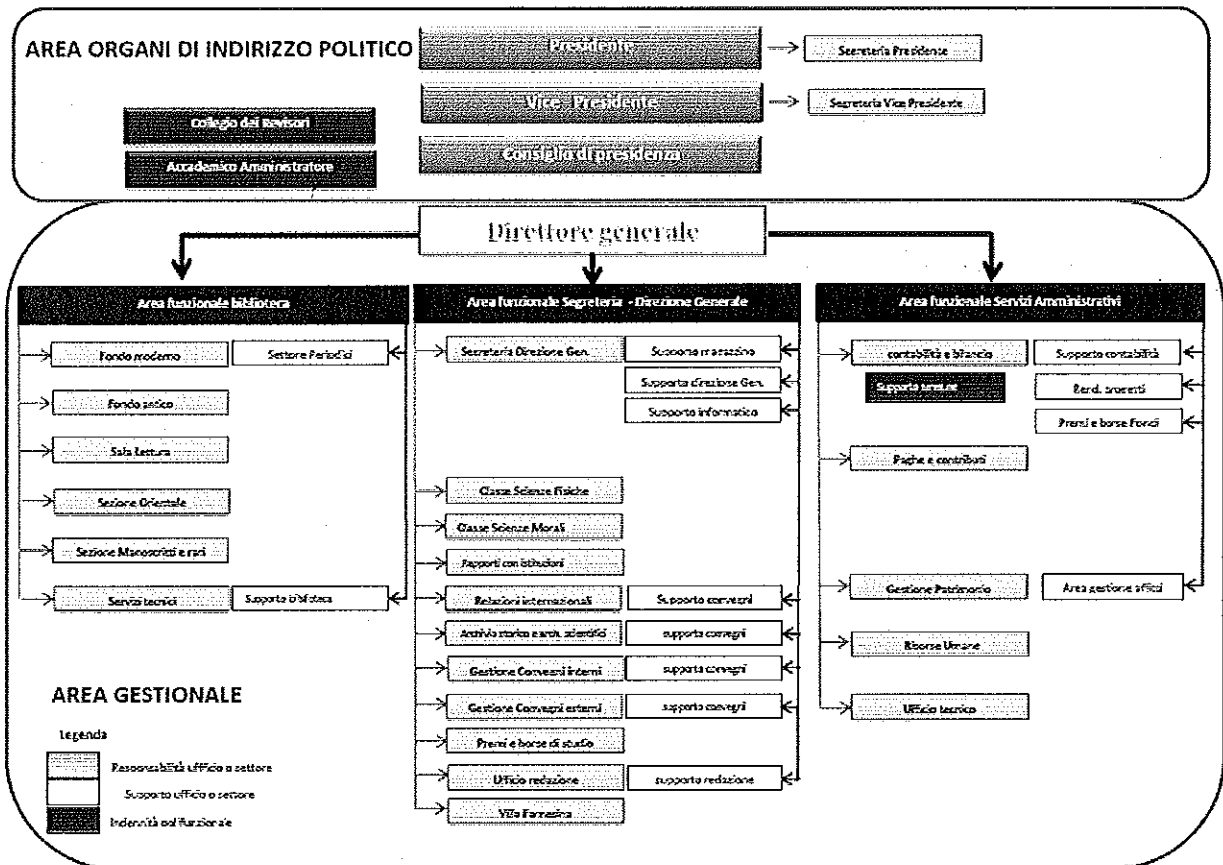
AREA ORGANI DI INDIRIZZO POLITICO

Presidente

Segreteria Presidente

Vice - Presidente

Segreteria Vice Presidente

Collegio dei Revisori

Accademico Amministratore

Consiglio di presidenza

Direttore generale

Area funzionale biblioteca

Fondo moderno

Settore Periodici

Fondo antico

Sala Lettura

Sezione Orientale

Sezione Manoscritti e rari

Servizi tecnici

Supporto biblioteca

Area funzionale Segreteria - Direzione Generale

Segreteria Direzione Gen.

Supporto magazzino

Supporto direzione Gen.

Supporto informatico

Classe Scienze Fisiche

Classe Scienze Morali

Rapporti con istituzioni

Relazioni internazionali

Supporto convegni

Archivio storico e arch. scientifico

supporto convegni

Gestione Convegni interni

supporto convegni

Gestione Convegni esterni

supporto convegni

Premi e borse di studio

Ufficio redazione

supporto redazione

Villa Farnesina

Area funzionale Servizi Amministrativi

contabilità e bilancio

Supporto contabilità

Supporto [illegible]

Rend. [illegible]

Premi e borse Fondi

Paghe e contributi

Gestione Patrimonio

Area gestione uffici

Risorse Umane

Ufficio tecnico

AREA GESTIONALE

Legenda

Responsabilità ufficio o settore

Supporto ufficio o settore

Indennità pol.funzionale